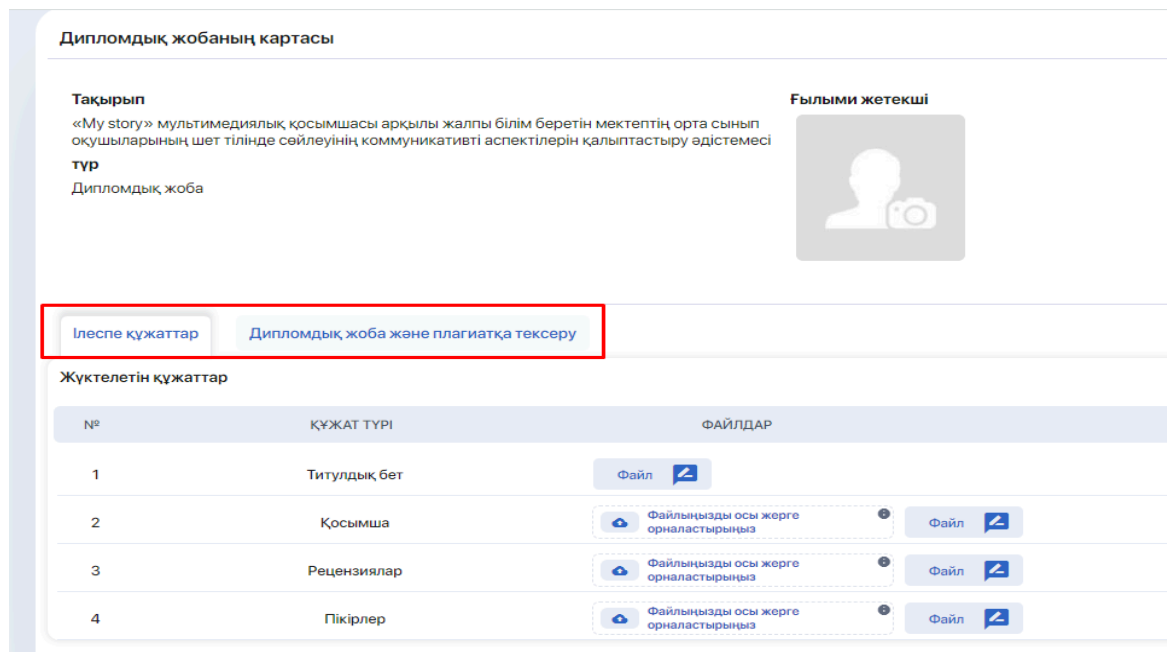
Дипломдық жобаның картасы

Тақырып
«My story» мультимедиялық қосымшасы арқылы жалпы білім беретін мектептің орта сынып оқушыларының шет тілінде сөйлеуінің коммуникативті аспектілерін қалыптастыру әдістемесі
түр
Дипломдық жоба

Ғылыми жетекші

Ілеспе құжаттар
Дипломдық жоба және плагиатқа тексеру

Жүктелетін құжаттар

| № | ҚҰЖАТ ТҮРІ | ФАЙЛДАР |
|---|---|---|
| 1 | Титулдық бет | Файл |
| 2 | Қосымша | Файлыңызды осы жерге орналастырыңыз Файл |
| 3 | Рецензиялар | Файлыңызды осы жерге орналастырыңыз Файл |
| 4 | Пікірлер | Файлыңызды осы жерге орналастырыңыз Файл |